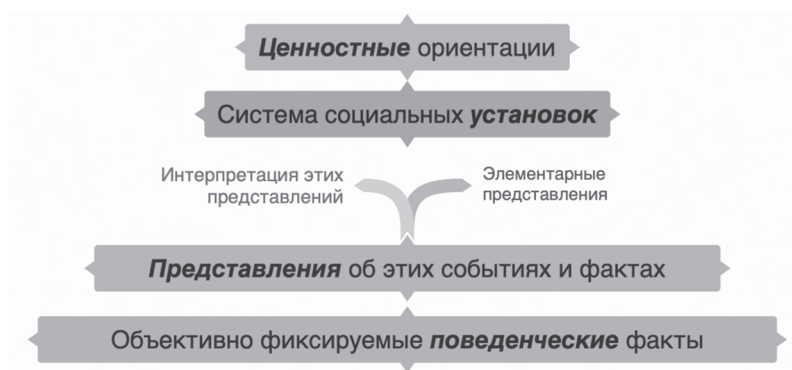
***Ценностные*** ориентации

Система социальных ***установок***

Интерпретация этих представлений

Элементарные представления

***Представления*** об этих событиях и фактах

Объективно фиксируемые ***поведенческие*** факты